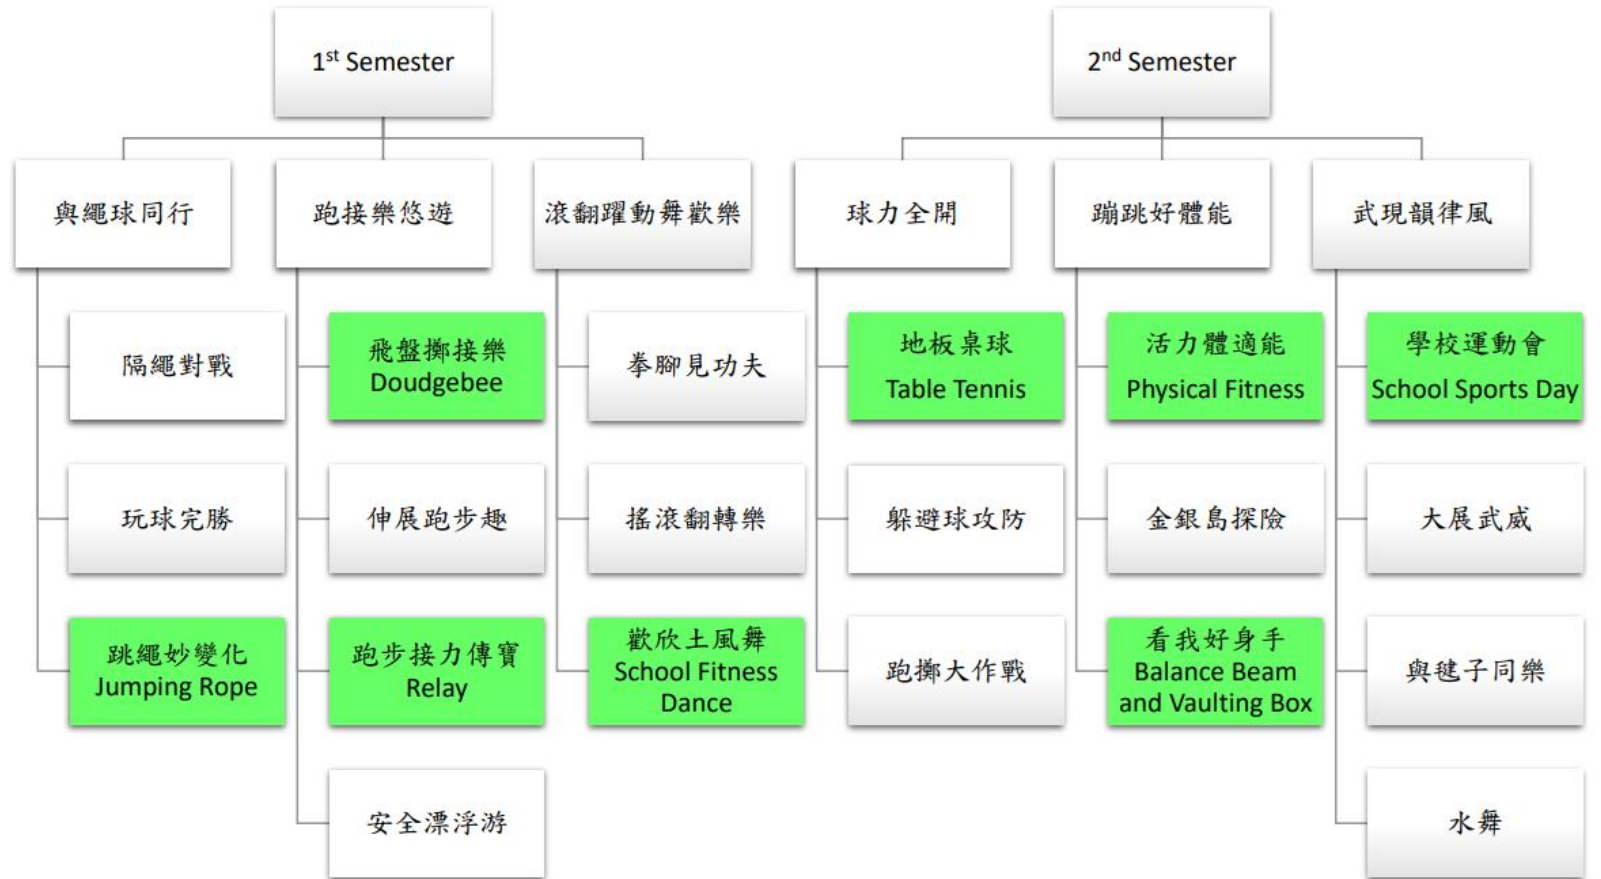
1$^{st}$ Semester

與繩球同行

隔繩對戰

玩球完勝

跳繩妙變化
Jumping Rope

跑接樂悠遊

飛盤擲接樂
Doudgebee

伸展跑步趣

跑步接力傳寶
Relay

安全漂浮游

滾翻躍動舞歡樂

拳腳見功夫

搖滾翻轉樂

歡欣土風舞
School Fitness Dance

2$^{nd}$ Semester

球力全開

地板桌球
Table Tennis

躲避球攻防

跑擲大作戰

蹦跳好體能

活力體適能
Physical Fitness

金銀島探險

看我好身手
Balance Beam and Vaulting Box

武現韻律風

學校運動會
School Sports Day

大展武威

與毽子同樂

水舞